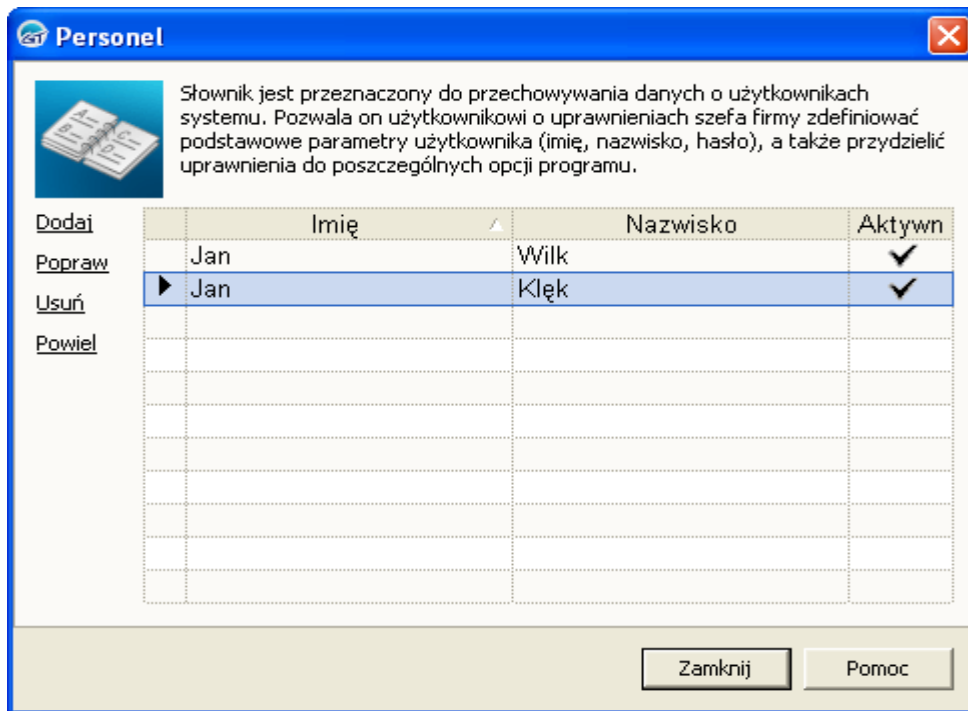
Personel

Słownik jest przeznaczony do przechowywania danych o użytkownikach systemu. Pozwala on użytkownikowi o uprawnieniach szefa firmy zdefiniować podstawowe parametry użytkownika (imię, nazwisko, hasło), a także przydzielić uprawnienia do poszczególnych opcji programu.

Dodaj
Popraw
Usuń
Powiel

| | Imię | Nazwisko | Aktywn |
|---|---|---|---|
| | Jan | Wilk | ✓ |
| ▶ | Jan | Klęk | ✓ |

Zamknij
Pomoc